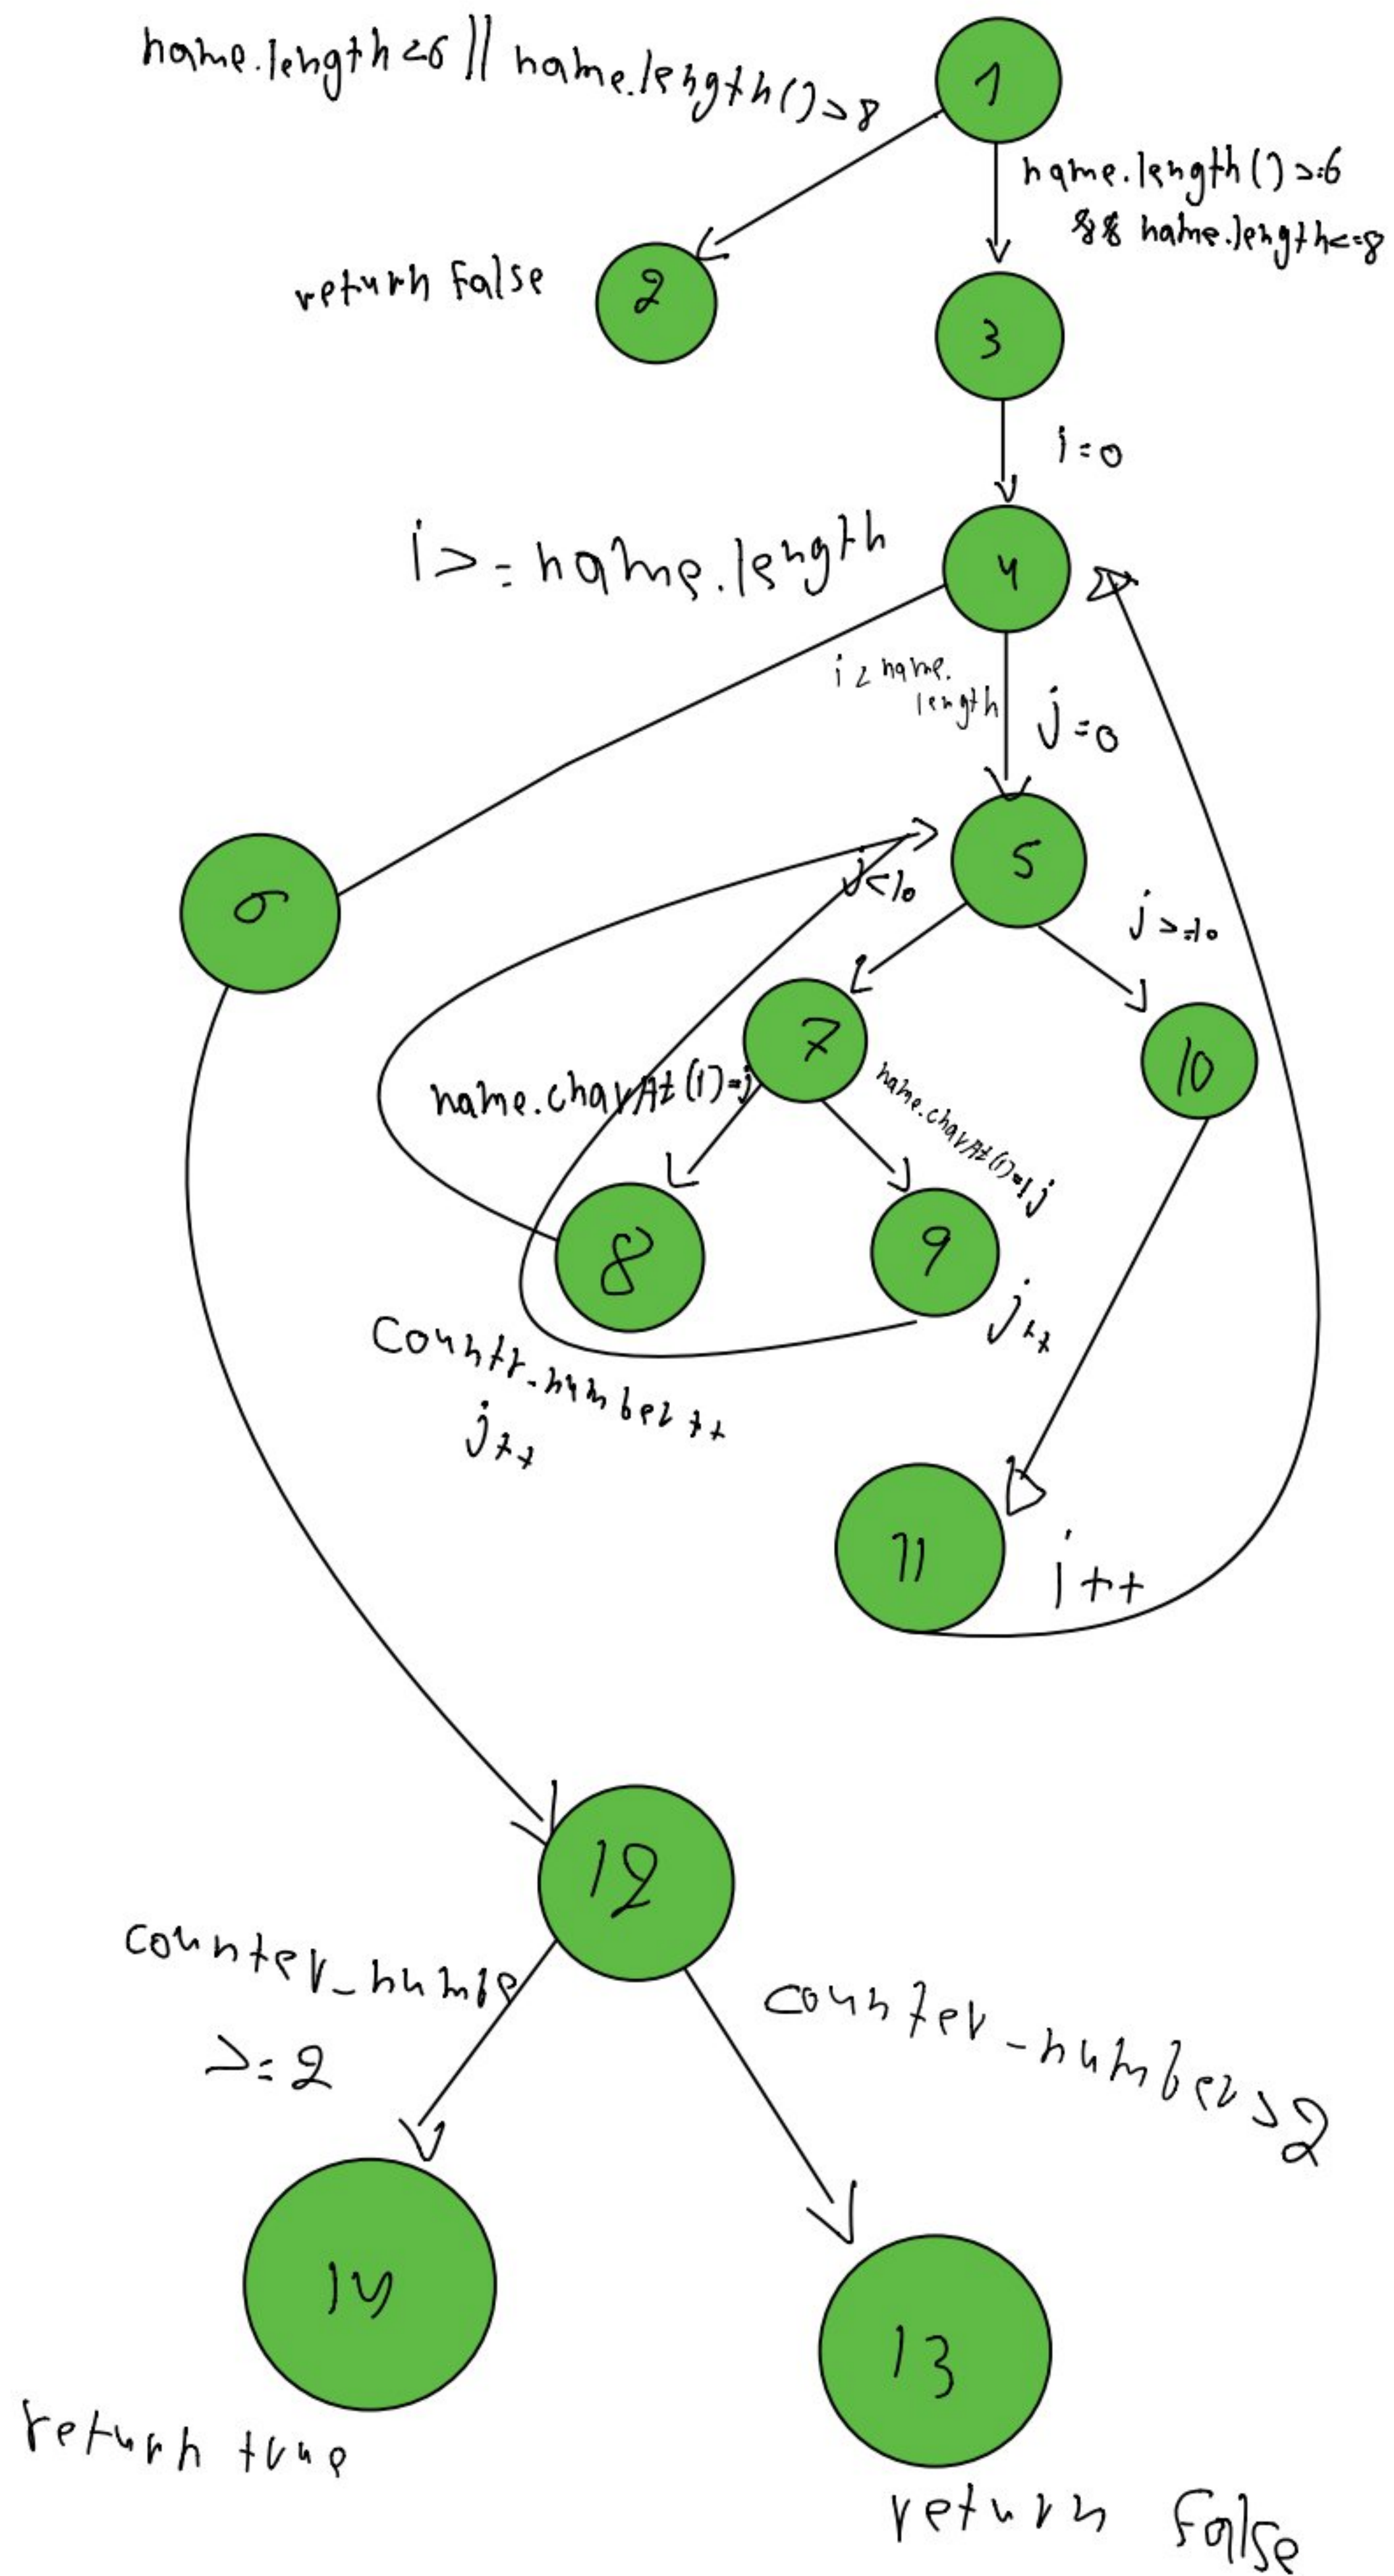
name.length<6 || name.length()>8

1

name.length()>=6 && name.length<=8

return false

2

3

i=0

i>=name.length

4

i<name.length

j=0

5

j<10

j>=10

6

7

10

name.charAt(i)=j

name.charAt(i)!=j

8

9

j++

counter_number++
j++

11

i++

12

counter_number >=2

counter_number<2

14

13

return true

return false